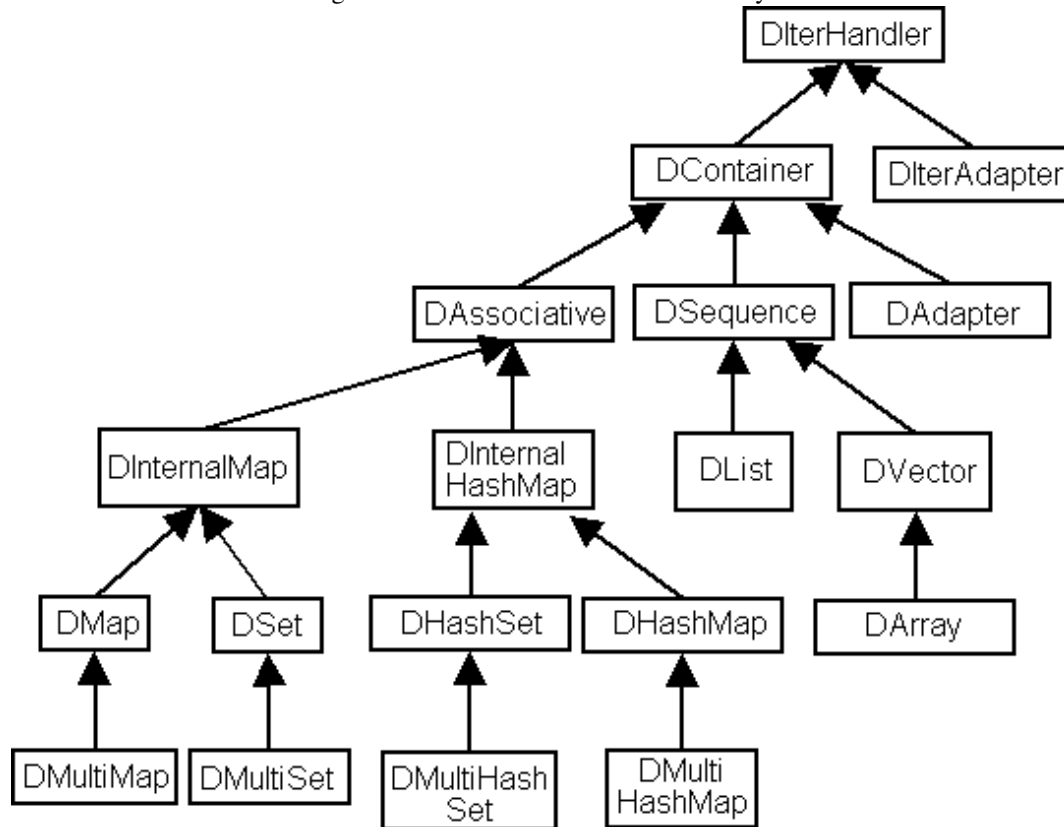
DIterHandler

DContainer

DIterAdapter

DAssociative

DSequence

DAdapter

DInternalMap

DInternal HashMap

DList

DVector

DMap

DSet

DHashSet

DHashMap

DArray

DMultiMap

DMultiSet

DMultiHash Set

DMulti HashMap